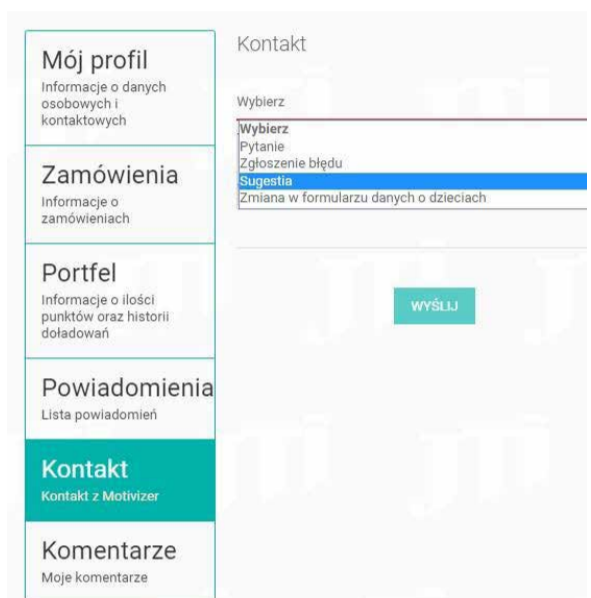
Mój profil
Informacje o danych osobowych i kontaktowych

Zamówienia
Informacje o zamówieniach

Portfel
Informacje o ilości punktów oraz historii doładowań

Powiadomienia
Lista powiadomień

Kontakt
Kontakt z Motivizer

Komentarze
Moje komentarze

Kontakt

Wybierz

Wybierz
Pytanie
Zgłoszenie błędu
Sugestia
Zmiana w formularzu danych o dzieciach

WYŚLIJ